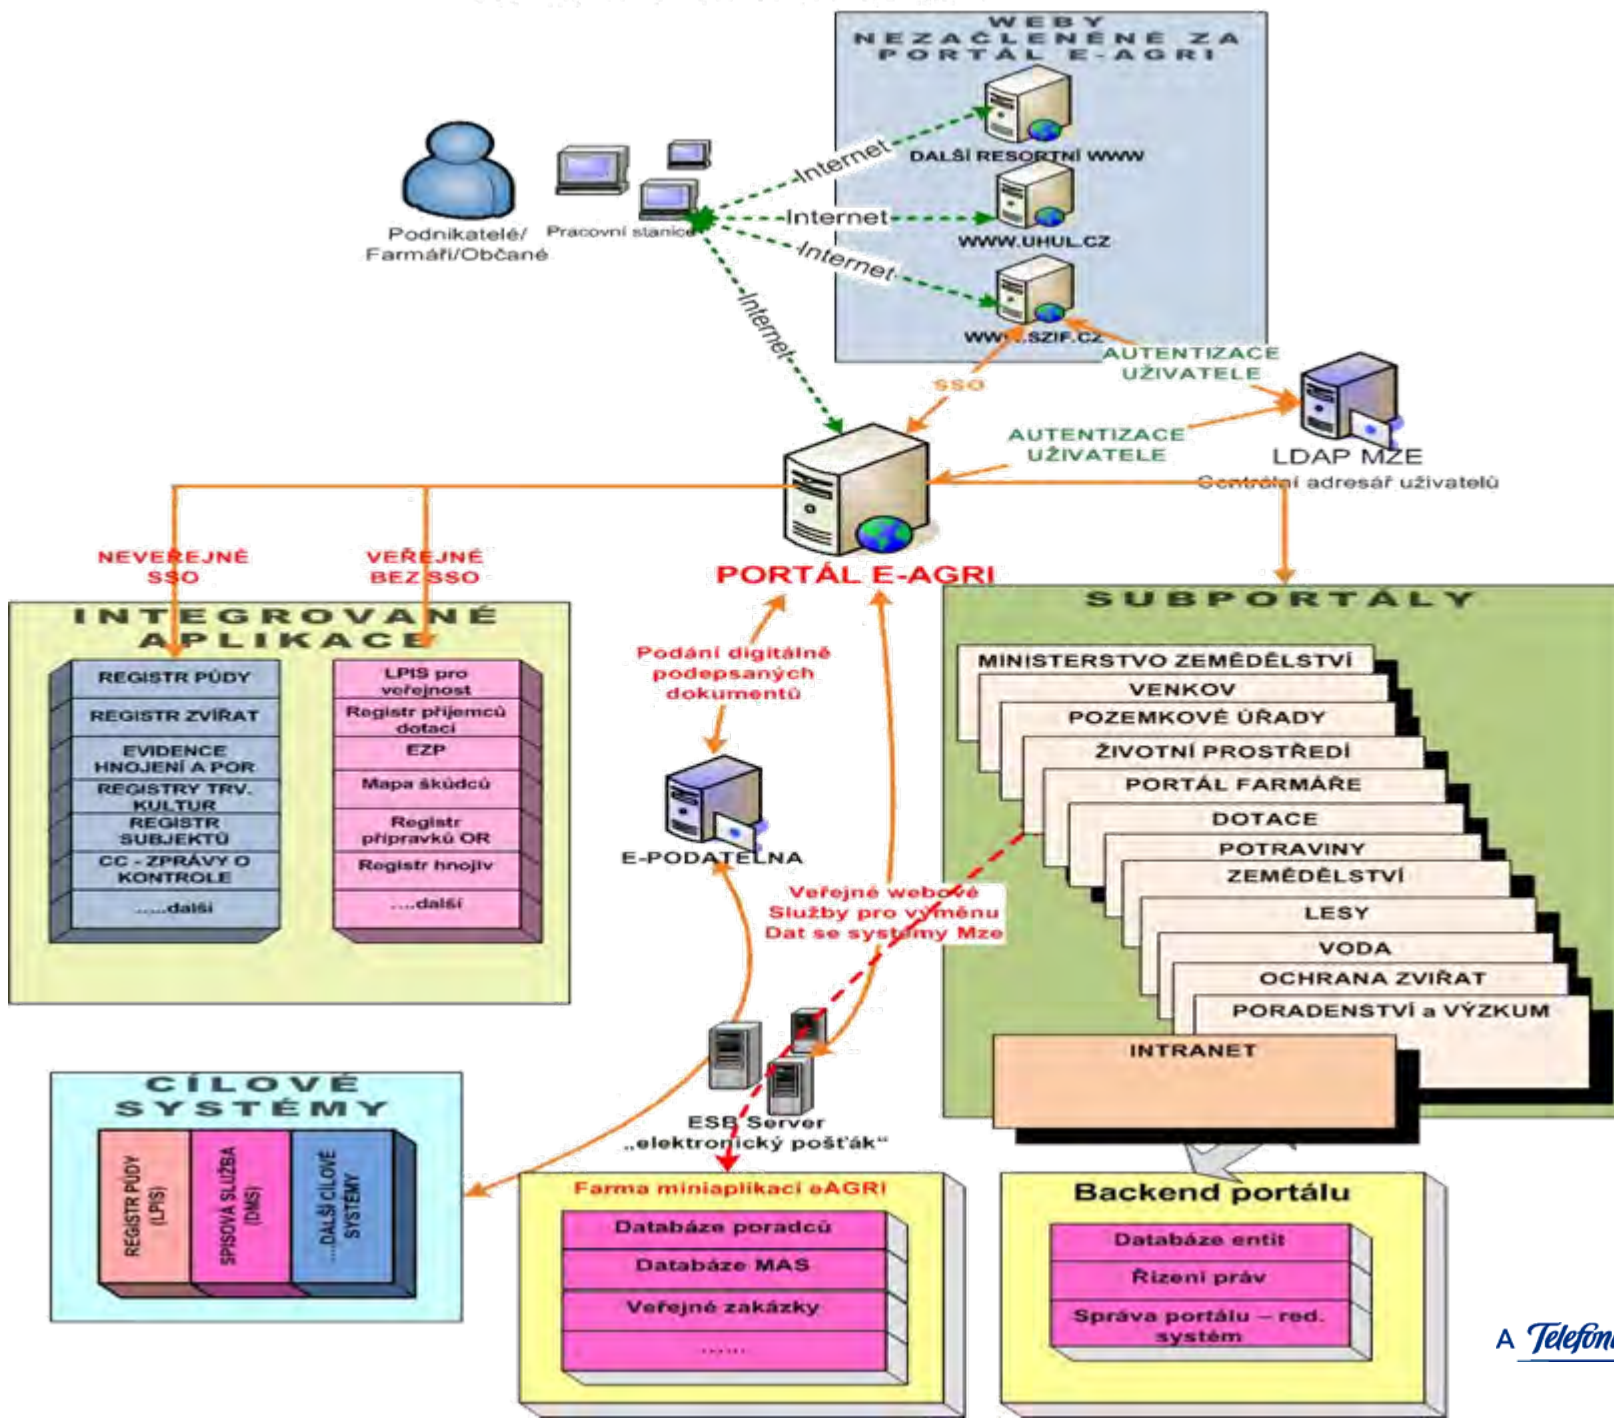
WEBY NEZAČLENĚNÉ ZA PORTÁL E-AGRI

DALŠÍ RESORTNÍ WWW

WWW.UHUL.CZ

WWW.SZIF.CZ

Podnikatelé/ Farmáři/Občané

Pracovní stanice

Internet

Internet

Internet

Internet

SSO

AUTENTIZACE UŽIVATELE

AUTENTIZACE UŽIVATELE

LDAP MZE
Centrální adresář uživatelů

PORTÁL E-AGRI

NEVEŘEJNÉ SSO

VEŘEJNÉ BEZ SSO

INTEGROVANÉ APLIKACE

REGISTR PŮDY
REGISTR ZVÍŘAT
EVIDENCE HNOJENÍ A POR
REGISTRY TRV. KULTUR
REGISTR SUBJEKTŮ
CC - ZPRÁVY O KONTROLE
.....další

LPIS pro veřejnost
Registr příjemců dotací
EZP
Mapa škůdců
Registr přípravků OR
Registr hnojiv
....další

Podání digitálně podepsaných dokumentů

E-PODATELNA

Veřejné webové Služby pro výměnu Dat se systémy Mze

SUBPORTÁLY

MINISTERSTVO ZEMĚDĚLSTVÍ
VENKOV
POZEMKOVÉ ÚŘADY
ŽIVOTNÍ PROSTŘEDÍ
PORTÁL FARMÁŘE
DOTACE
POTRAVINY
ZEMĚDĚLSTVÍ
LESY
VODA
OCHRANA ZVÍŘAT
PORADENSTVÍ a VÝZKUM
INTRANET

ESB Server „elektronický pošťák“

CÍLOVÉ SYSTÉMY

REGISTR PŮDY (LPIS)
SPISOVÁ SLUŽBA (DMS)
...DALŠÍ CÍLOVÉ SYSTÉMY

Farma miniaplikací eAGRI
Databáze poradců
Databáze MAS
Veřejné zakázky
......

Backend portálu
Databáze entit
Řízení práv
Správa portálu – red. systém

A Telefón